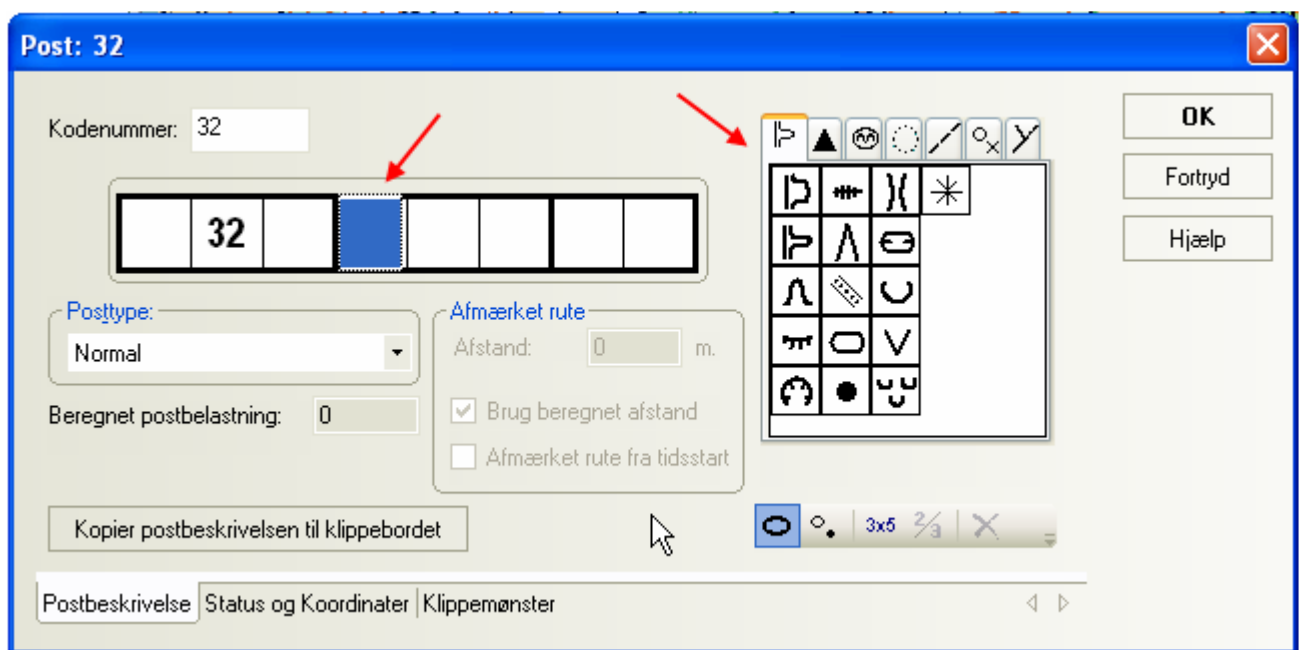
Post: 32

Kodenummer: 32

32

Posttype:
Normal

Beregnet postbelastning: 0

Afmærket rute
Afstand: 0 m.
Brug beregnet afstand
Afmærket rute fra tidsstart

Kopier postbeskrivelsen til klippebordet

3x5 $\frac{2}{3}$

OK
Fortryd
Hjælp

Postbeskrivelse | Status og Koordinater | Klippemønster